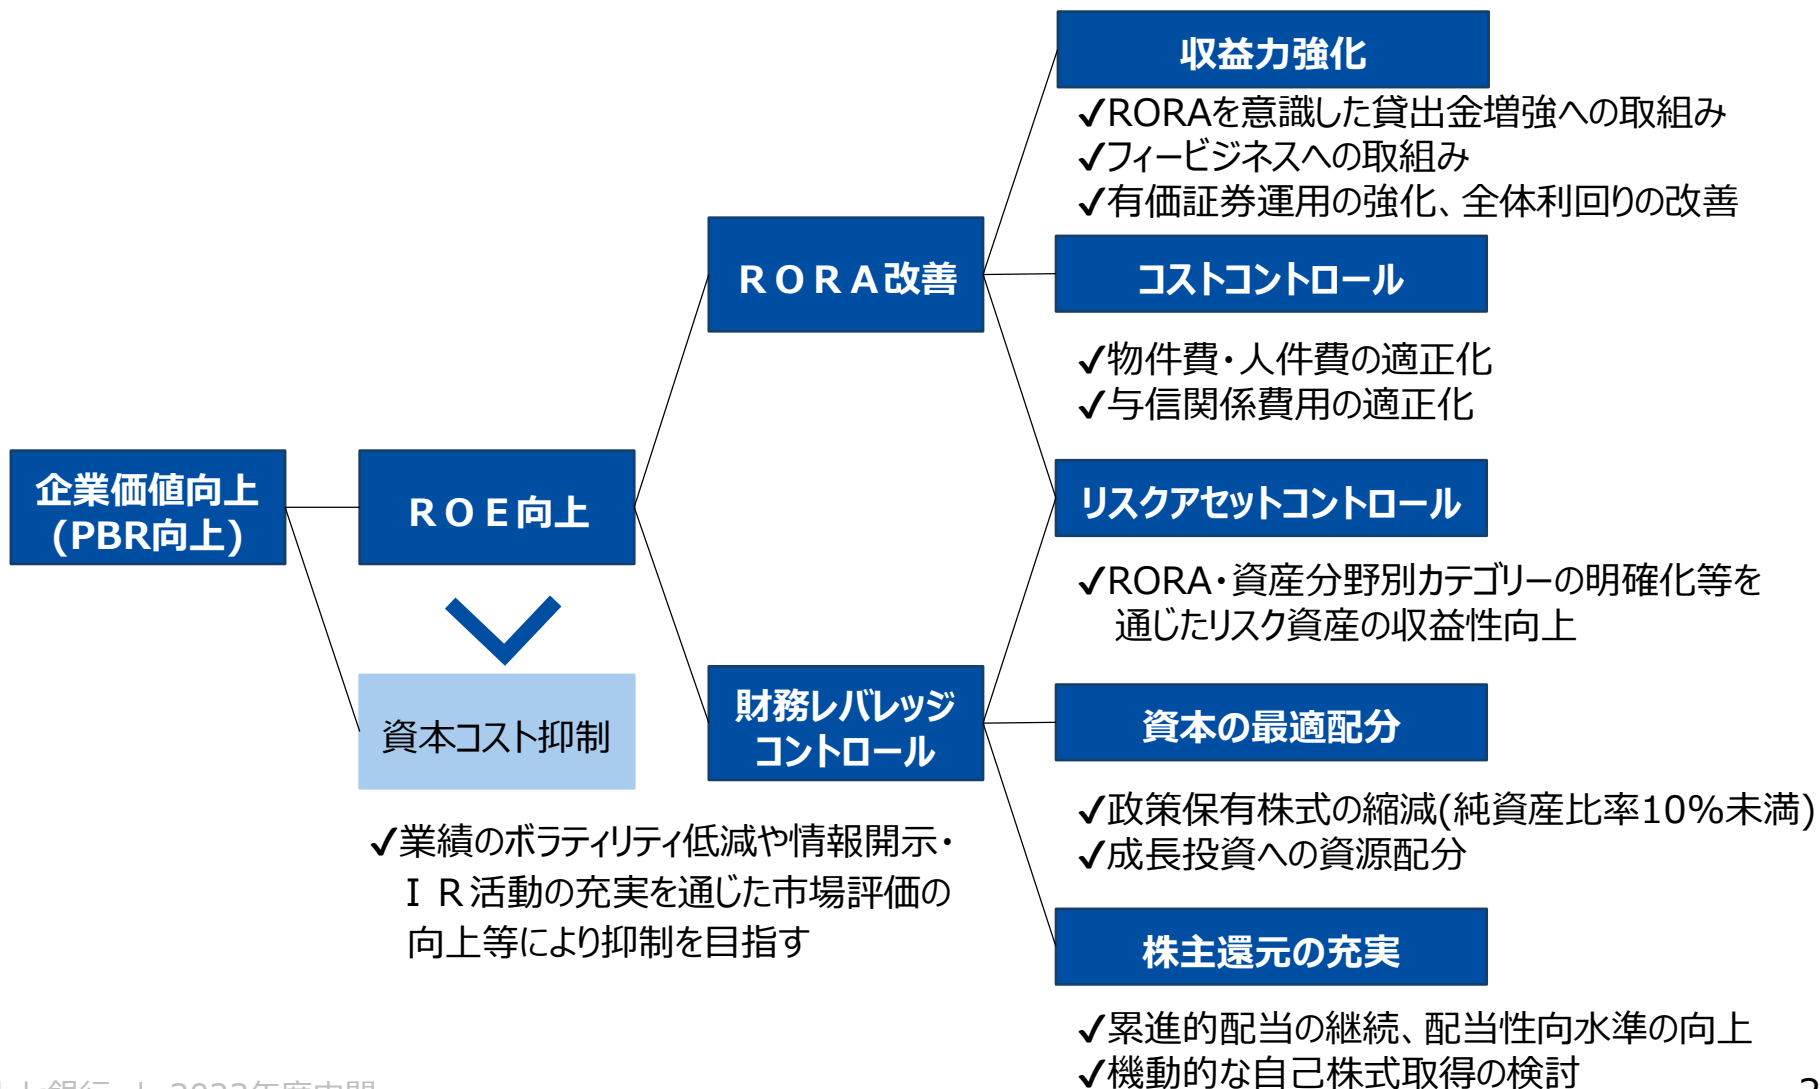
企業価値向上
（PBR向上）

ＲＯＥ向上

資本コスト抑制

✓業績のボラティリティ低減や情報開示・ＩＲ活動の充実を通じた市場評価の向上等により抑制を目指す

ＲＯＲＡ改善

財務レバレッジコントロール

収益力強化

✓RORAを意識した貸出金増強への取組み
✓フィービジネスへの取組み
✓有価証券運用の強化、全体利回りの改善

コストコントロール

✓物件費・人件費の適正化
✓与信関係費用の適正化

リスクアセットコントロール

✓RORA・資産分野別カテゴリーの明確化等を通じたリスク資産の収益性向上

資本の最適配分

✓政策保有株式の縮減(純資産比率10%未満)
✓成長投資への資源配分

株主還元の充実

✓累進的配当の継続、配当性向水準の向上
✓機動的な自己株式取得の検討

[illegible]銀行 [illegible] 2023年度中間 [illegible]

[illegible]